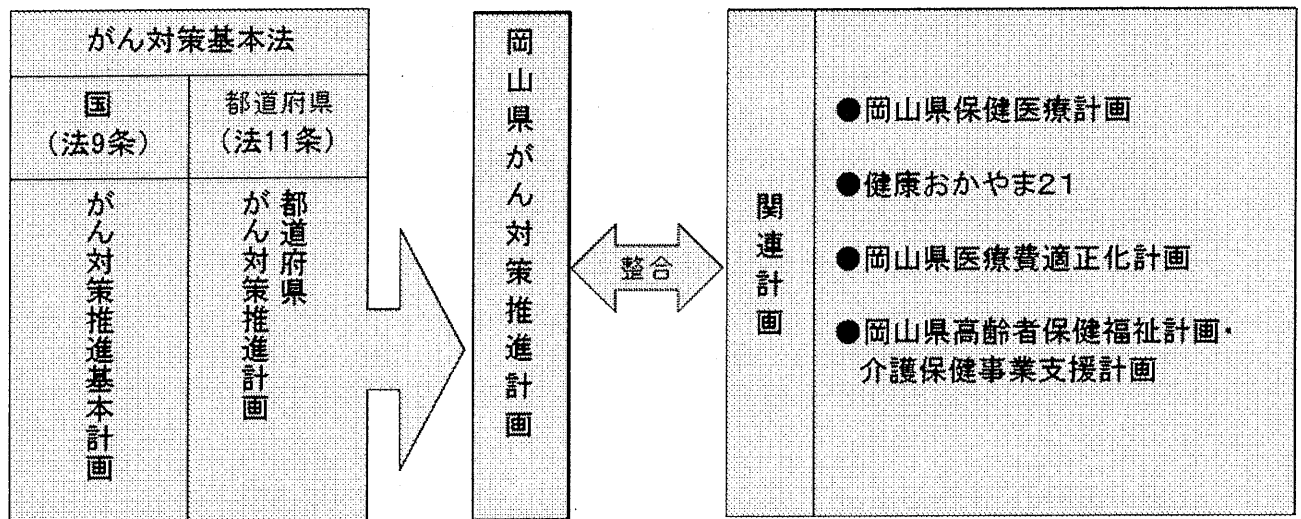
がん対策基本法

国
（法9条）

がん対策推進基本計画

都道府県
（法11条）

都道府県
がん対策推進計画

岡山県がん対策推進計画

整合

関連計画

●岡山県保健医療計画

●健康おかやま21

●岡山県医療費適正化計画

●岡山県高齢者保健福祉計画・介護保健事業支援計画